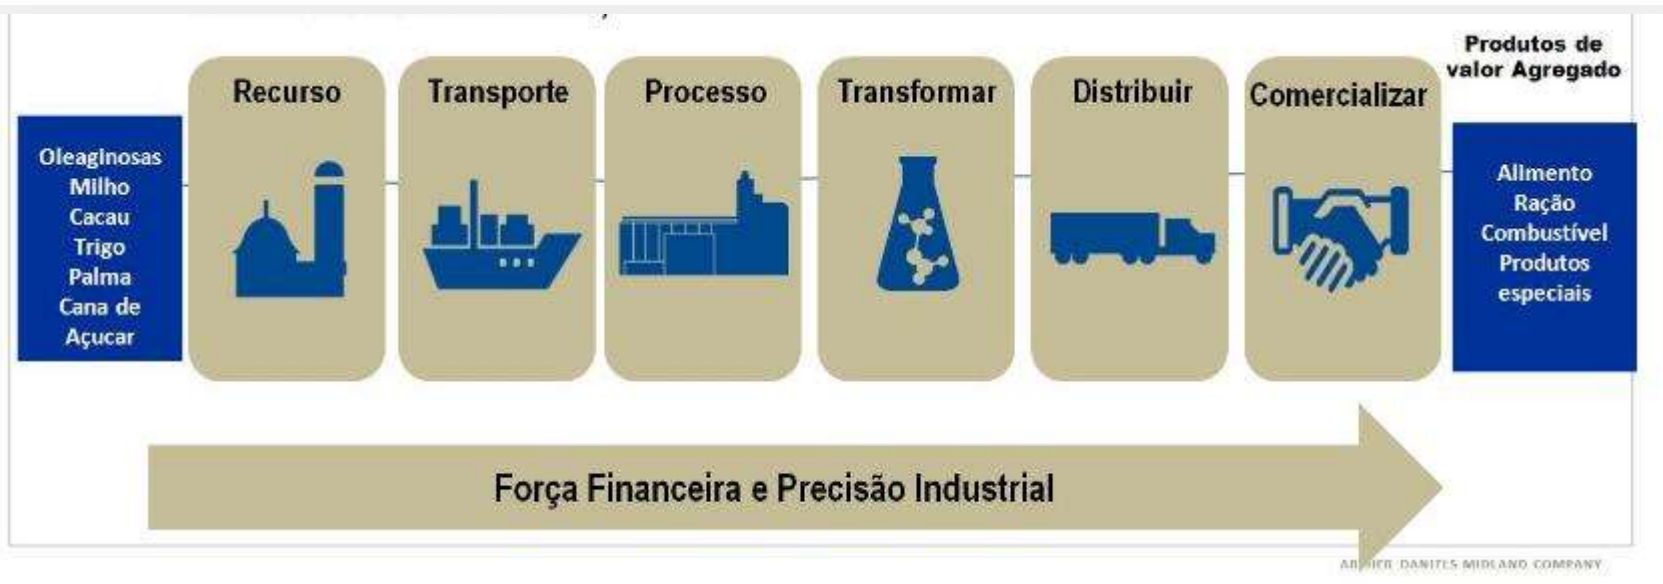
Oleaginosas
Milho
Cacau
Trigo
Palma
Cana de Açucar

Recurso

Transporte

Processo

Transformar

Distribuir

Comercializar

Produtos de valor Agregado

Alimento
Ração
Combustível
Produtos especiais

Força Financeira e Precisão Industrial

AR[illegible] DANIELS MIDLAND COMPANY